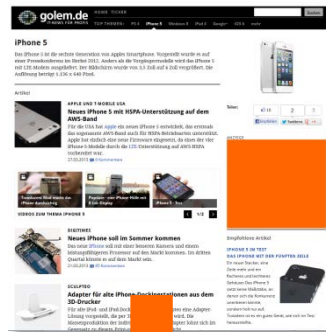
golem.de
IT-NEWS FÜR PROFIS

TOP-THEMEN: PS4 | iPhone 5 | Windows 8 | iPad 4 | Google+ | iOS 6 | mehr

iPhone 5

Das iPhone 5 ist die sechste Generation von Apples Smartphone. Vorgestellt wurde es auf einer Pressekonferenz im Herbst 2012. Anders als die Vorgängermodelle wird das iPhone 5 mit LTE-Modem ausgeliefert. Der Bildschirm wurde von 3,5 Zoll auf 4 Zoll vergrößert. Die Auflösung beträgt 1.136 x 640 Pixel.

Artikel

APPLE UND T-MOBILE USA
Neues iPhone 5 mit HSPA-Unterstützung auf dem AWS-Band
Für die USA hat Apple ein neues iPhone 5 entwickelt, das erstmals das sogenannte AWS-Band auch für HSPA-Betriebsarten unterstützt. Apple hat dadurch eine neue Firmware eingesetzt, da einen der vier iPhone 5-Modelle ebenfalls die LTE-Unterstützung auf AWS-Bands vorbereitet war.
17.03.2013 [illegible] Kommentare

Teilen:

VIDEOS ZUM THEMA IPHONE 5
1/2

DIGITIMES
Neues iPhone soll im Sommer kommen
Das neue iPhone soll mit einer besseren Kamera und einem leistungsfähigeren Prozessor auf den Markt kommen. Im dritten Quartal könnte es auf den Markt sein.
17.03.2013 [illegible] Kommentare

SCULPTED
Adapter für alte iPhone-Dockingstationen aus dem 3D-Drucker
Für alte iPod- und iPod-Dockingstationen gibt es nun eine Adapterlösung vorgestellt, die per 3D-Drucker erstellt wird. Die Messerproduktion der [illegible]

Empfohlener Artikel

IPHONE 5 IM TEST
DAS IPHONE MIT DER POSITIVEN SEITE
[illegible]